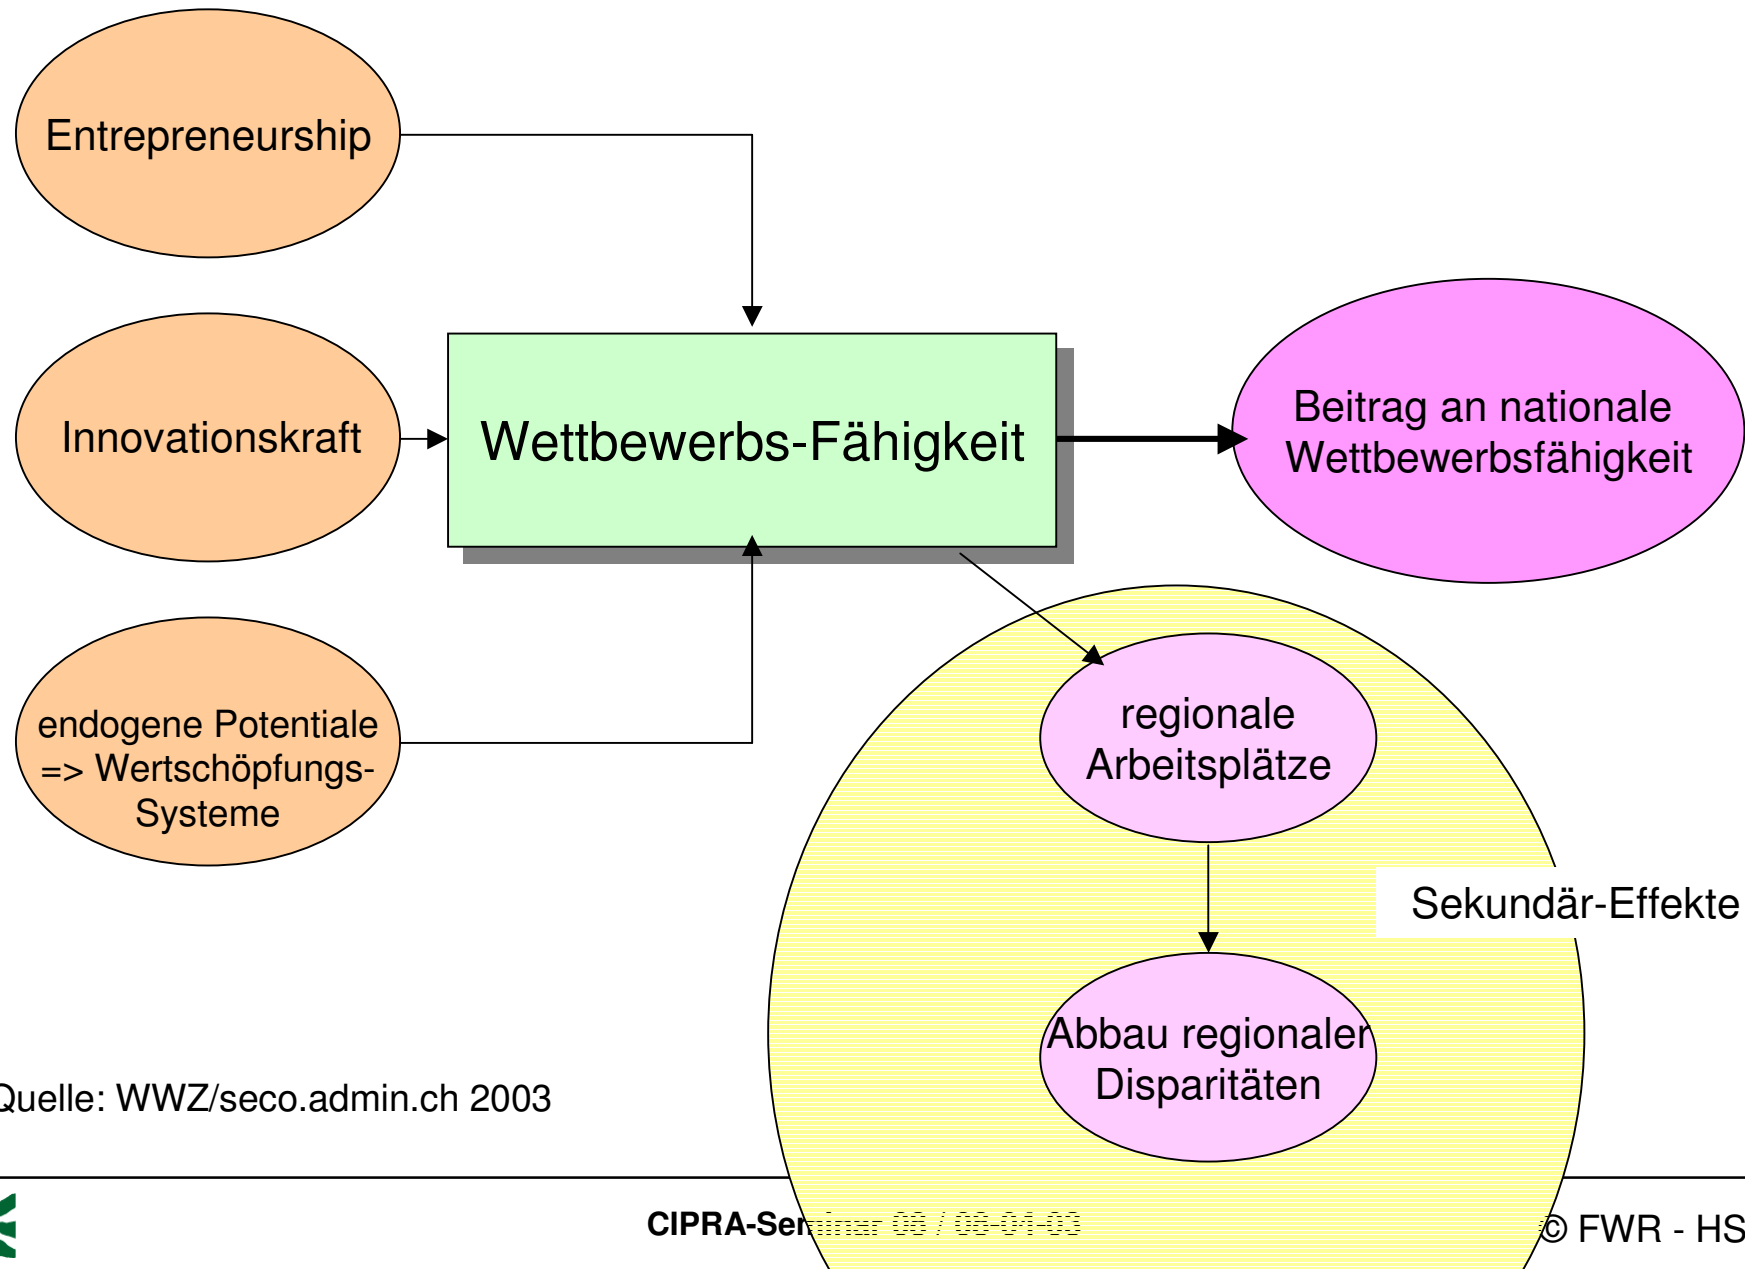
Entrepreneurship

Innovationskraft

endogene Potentiale => Wertschöpfungs-Systeme

Wettbewerbs-Fähigkeit

Beitrag an nationale Wettbewerbsfähigkeit

regionale Arbeitsplätze

Sekundär-Effekte

Abbau regionaler Disparitäten

Quelle: WWZ/seco.admin.ch 2003

CIPRA-Seminar 06 / 08-01-03

© FWR - HS